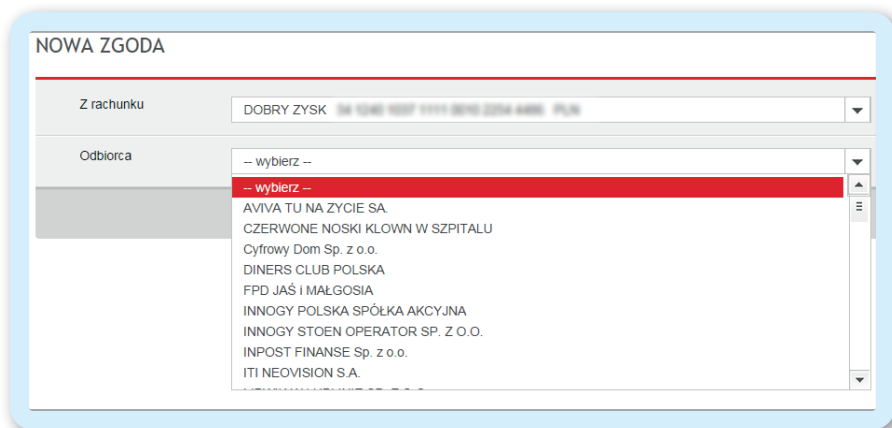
NOWA ZGODA

Z rachunku

DOBRY ZYSK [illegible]

Odbiorca

-- wybierz --

-- wybierz --
AVIVA TU NA ZYCIE SA.
CZERWONE NOSKI KLOWN W SZPITALU
Cyfrowy Dom Sp. z o.o.
DINERS CLUB POLSKA
FPD JAŚ i MAŁGOSIA
INNOGY POLSKA SPÓŁKA AKCYJNA
INNOGY STOEN OPERATOR SP. Z O.O.
INPOST FINANSE Sp. z o.o.
ITI NEOVISION S.A.
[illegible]